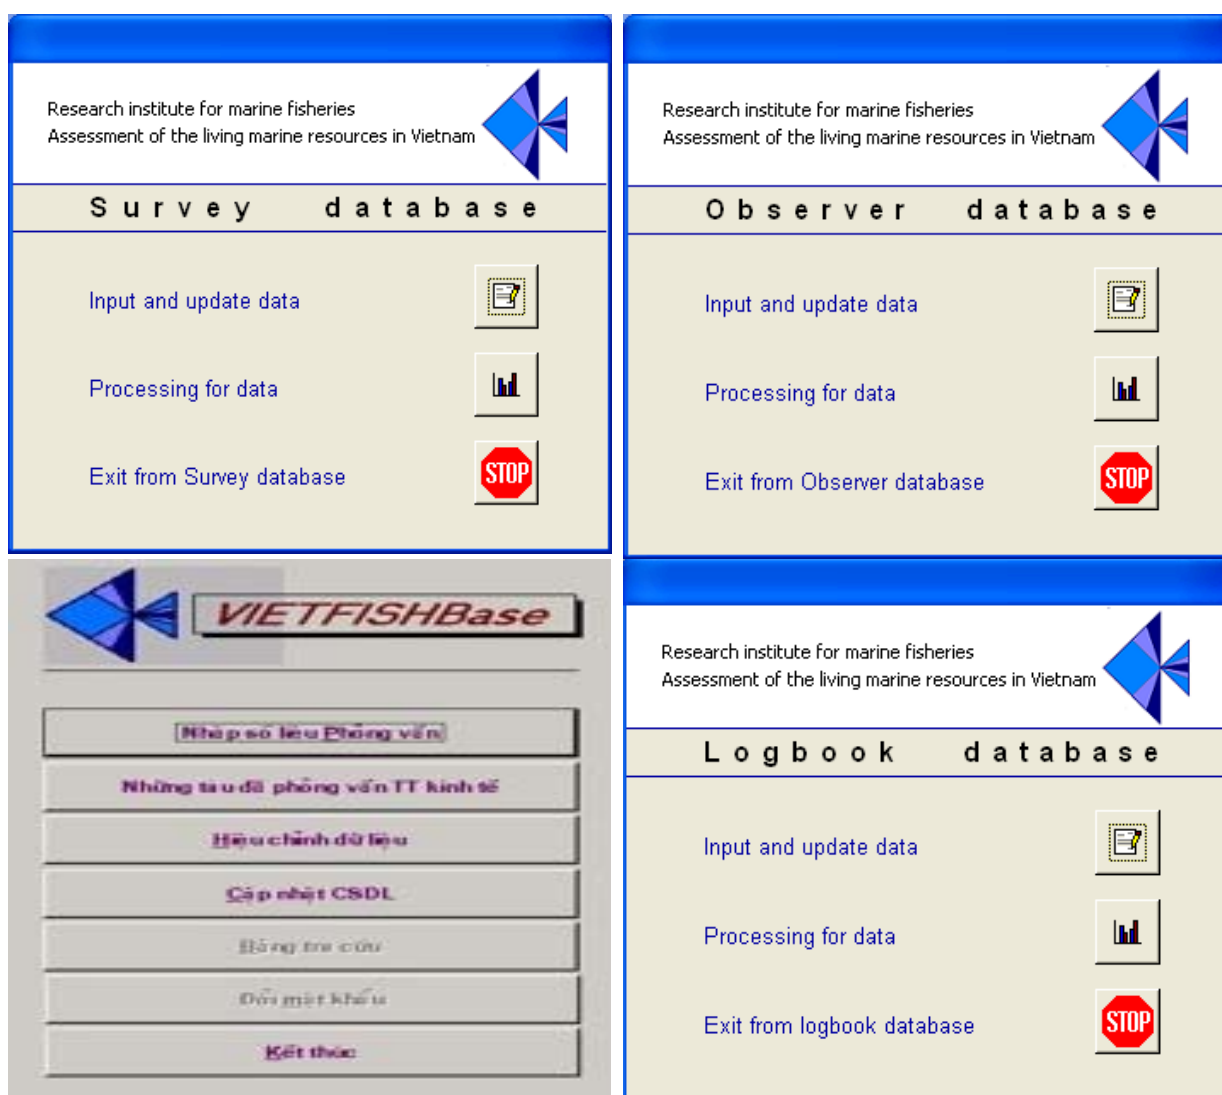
Research institute for marine fisheries
Assessment of the living marine resources in Vietnam

Survey database

Input and update data

Processing for data

Exit from Survey database

STOP

Research institute for marine fisheries
Assessment of the living marine resources in Vietnam

Observer database

Input and update data

Processing for data

Exit from Observer database

STOP

VIETFISHBase

Nhập số liệu Phỏng vấn

Những tàu đã phỏng vấn TT kinh tế

Hiệu chỉnh dữ liệu

Cập nhật CSDL

Bảng tra cứu

Đổi mật khẩu

Kết thúc

Research institute for marine fisheries
Assessment of the living marine resources in Vietnam

Logbook database

Input and update data

Processing for data

Exit from logbook database

STOP